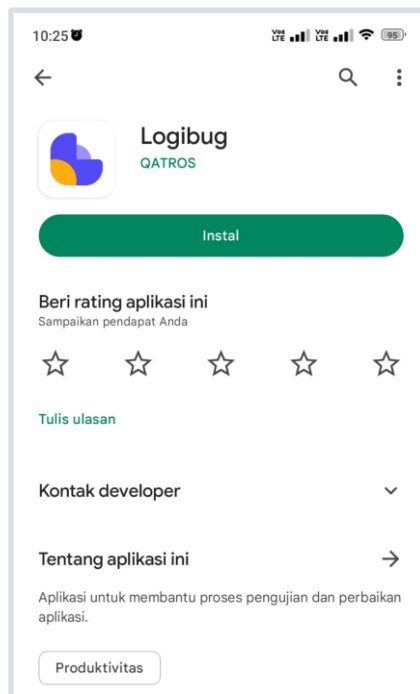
10:25

Vo) LTE Vo) LTE 95

Logibug
QATROS

Instal

Beri rating aplikasi ini
Sampaikan pendapat Anda

Tulis ulasan

Kontak developer

Tentang aplikasi ini

Aplikasi untuk membantu proses pengujian dan perbaikan aplikasi.

Produktivitas